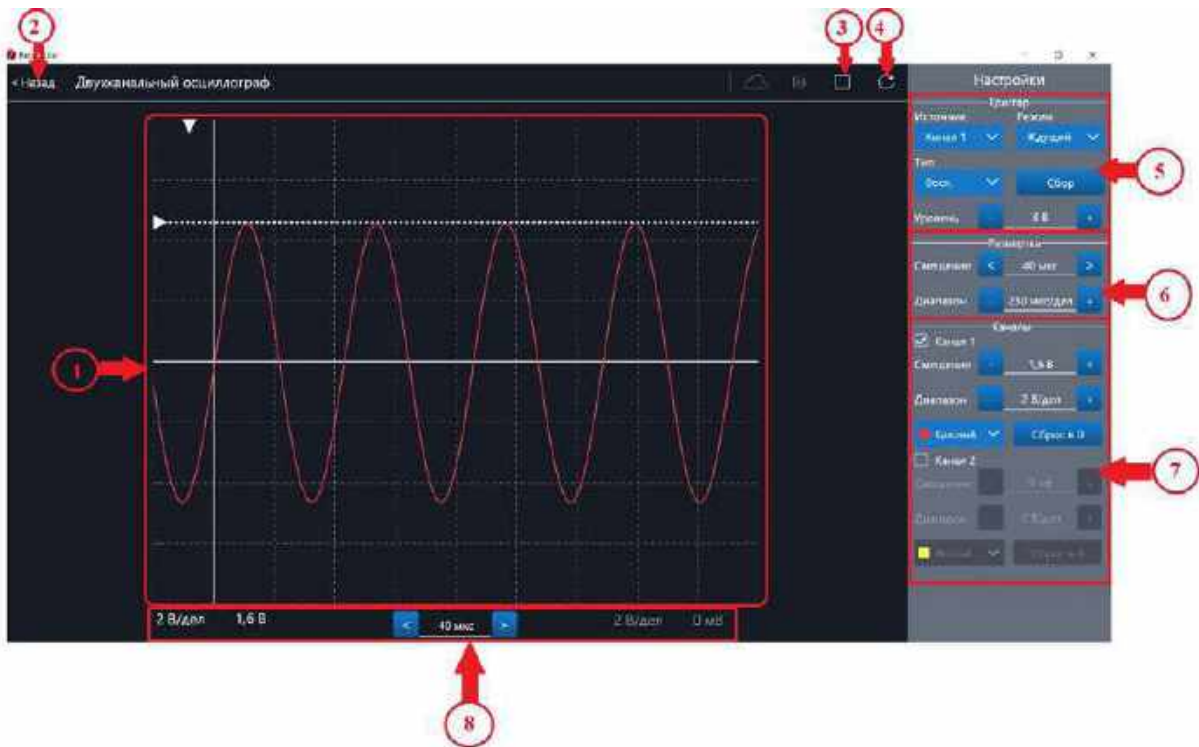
2
3
4
< Назад Двухканальный осциллограф
Настройки
Триггер
Источник
Режим
Канал 1
Ждущий
Тип
Восх.
Сбор
Уровень
- 4 В +
5
Развертка
Смещение
< 40 мкс >
Диапазон
- 250 мкс/дел +
6
Каналы
Канал 1
Смещение
- 1,6 В +
Диапазон
- 2 В/дел +
Красный
Сброс в 0
Канал 2
Смещение
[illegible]
Диапазон
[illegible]
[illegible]
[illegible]
7
1
2 В/дел 1,6 В
< 40 мкс >
2 В/дел 0 мВ
8